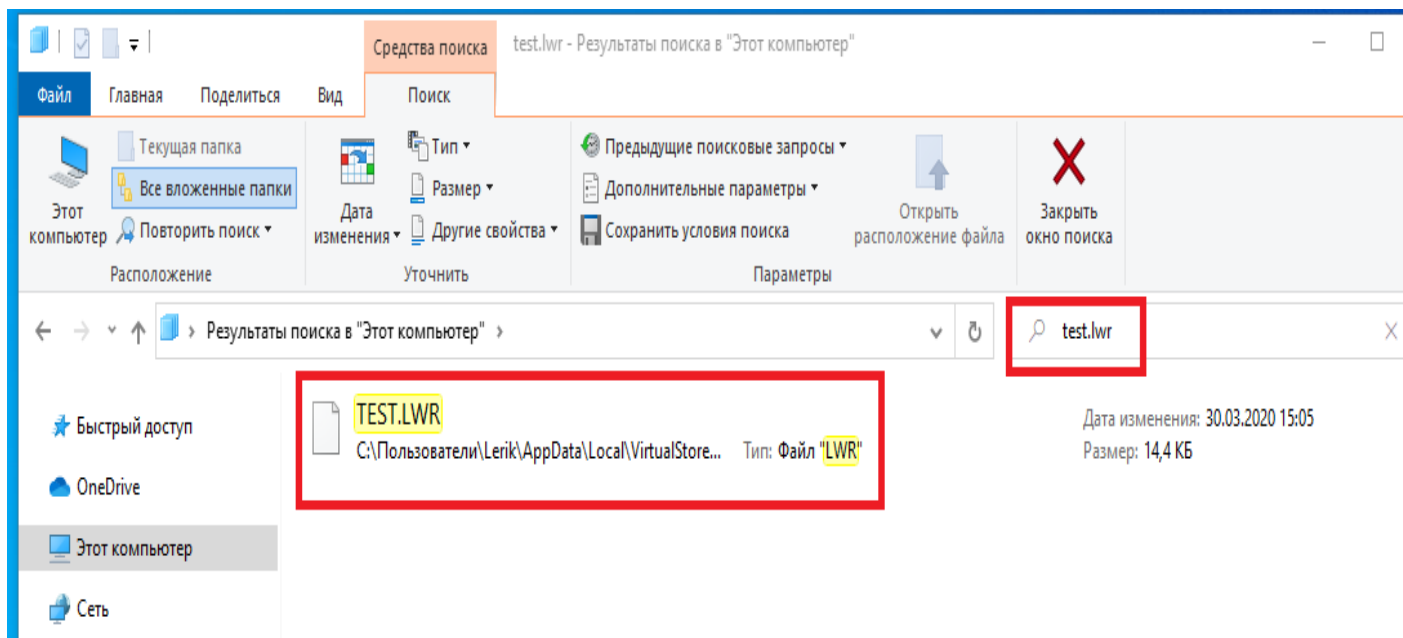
Средства поиска
test.lwr - Результаты поиска в "Этот компьютер"

Файл
Главная
Поделиться
Вид
Поиск

Этот компьютер
Текущая папка
Все вложенные папки
Повторить поиск
Расположение

Дата изменения
Тип
Размер
Другие свойства
Уточнить

Предыдущие поисковые запросы
Дополнительные параметры
Сохранить условия поиска
Открыть расположение файла
Параметры

Закрыть окно поиска

Результаты поиска в "Этот компьютер"
test.lwr

Быстрый доступ
OneDrive
Этот компьютер
Сеть

TEST.LWR
C:\Пользователи\Lerik\AppData\Local\VirtualStore...
Тип: Файл "LWR"

Дата изменения: 30.03.2020 15:05
Размер: 14,4 КБ